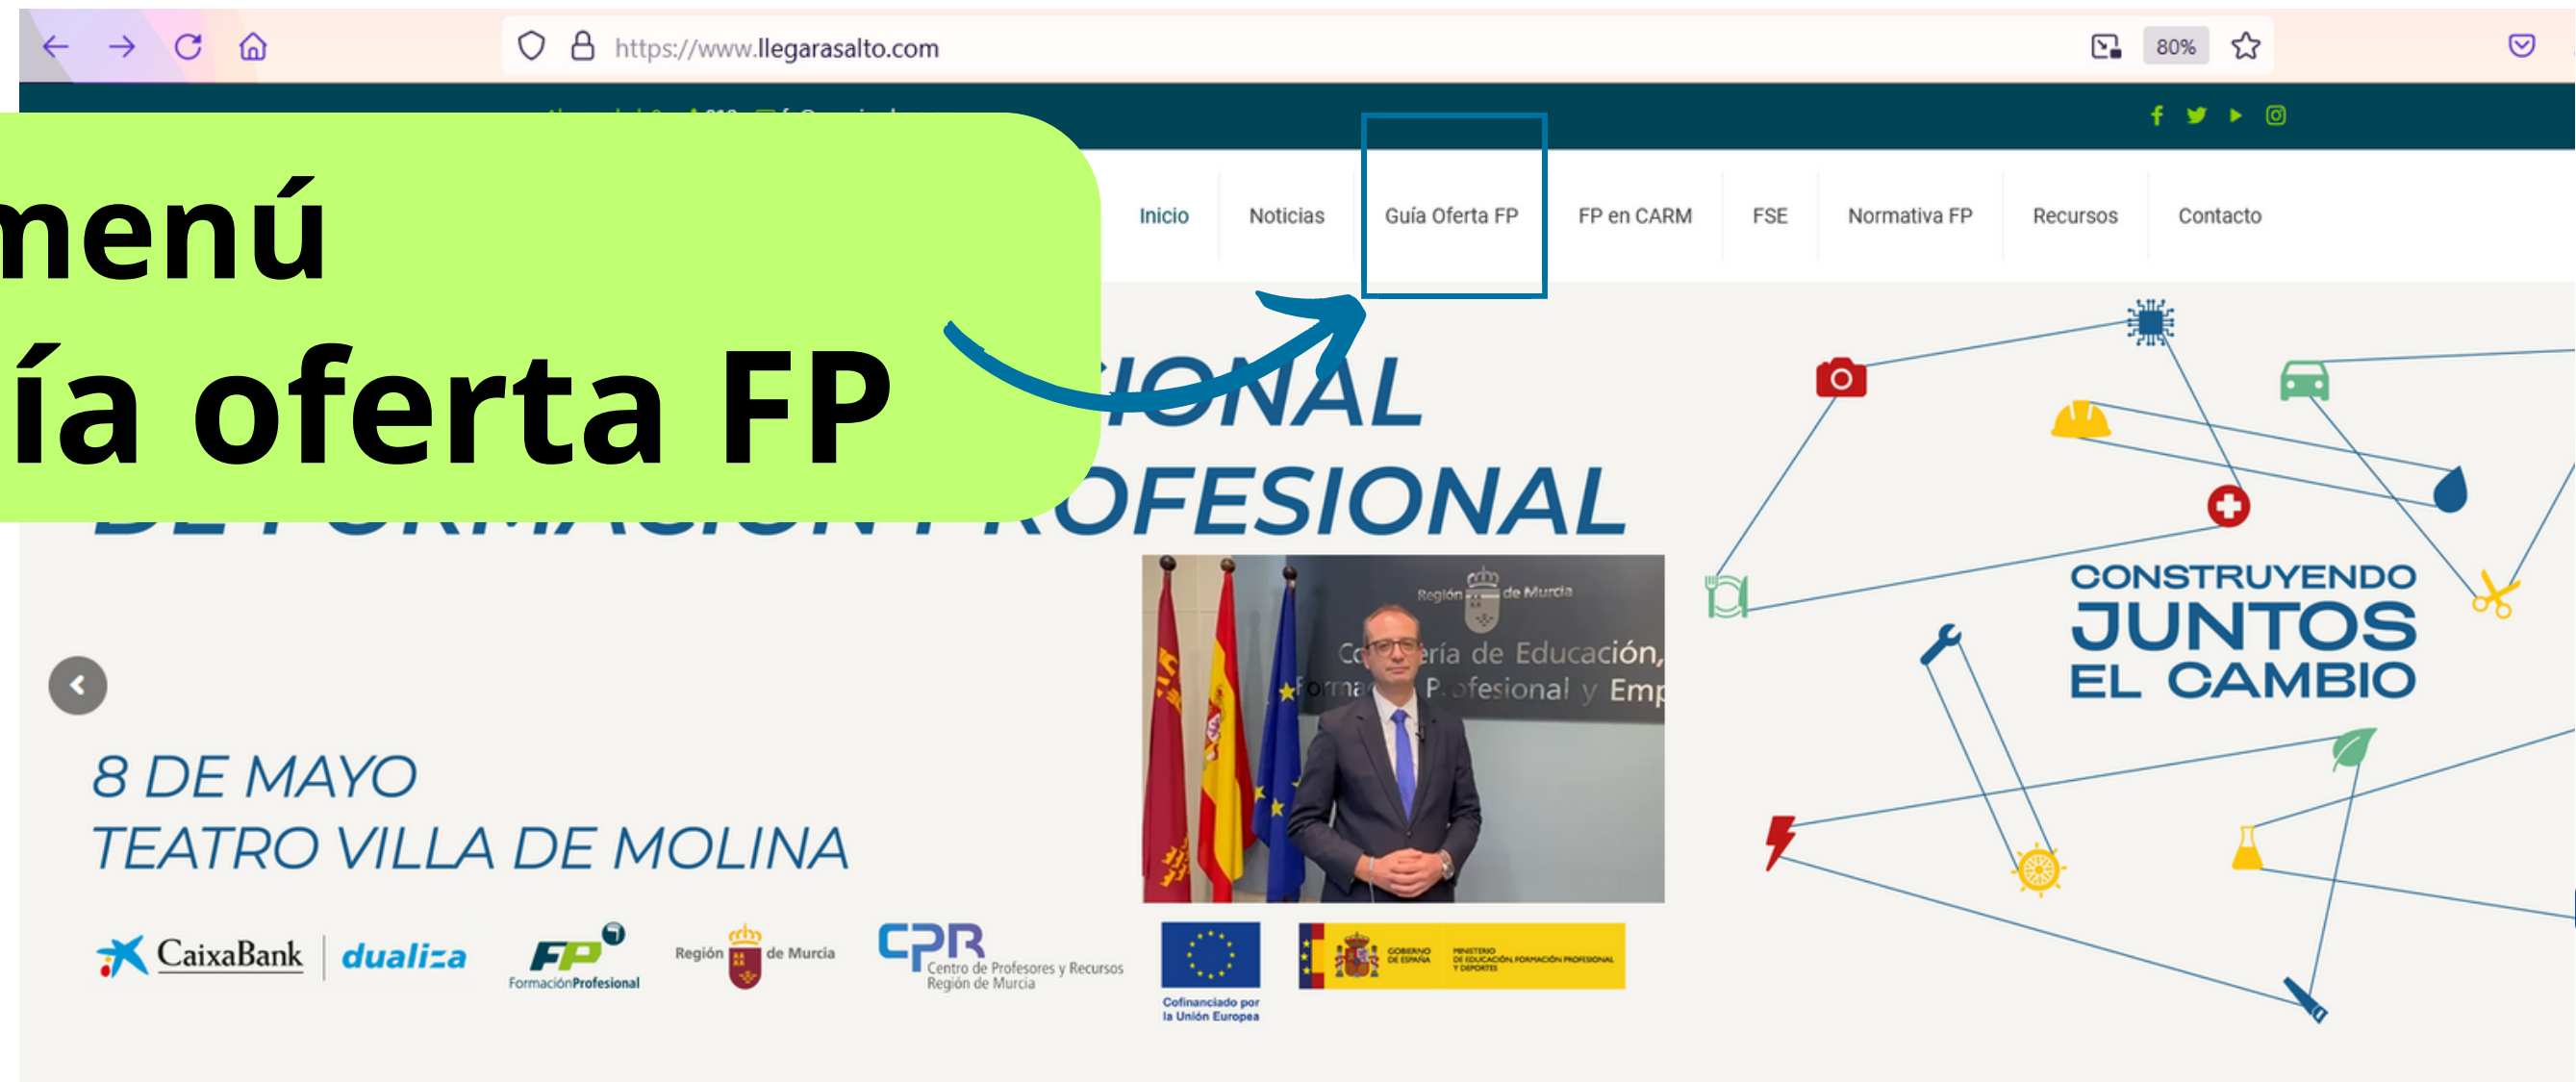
https://www.llegarasalto.com

80%

menú
ía oferta FP

Inicio Noticias Guía Oferta FP FP en CARM FSE Normativa FP Recursos Contacto

IONAL
OFESIONAL

8 DE MAYO
TEATRO VILLA DE MOLINA

Región de Murcia
Co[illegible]ería de Educación,
Forma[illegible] P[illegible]ofesional y Emp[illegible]

CONSTRUYENDO
JUNTOS
EL CAMBIO

CaixaBank | dualiza

FP FormaciónProfesional

Región de Murcia

CPR Centro de Profesores y Recursos Región de Murcia

Cofinanciado por la Unión Europea

GOBIERNO DE ESPAÑA MINISTERIO DE EDUCACIÓN, FORMACIÓN PROFESIONAL Y DEPORTES